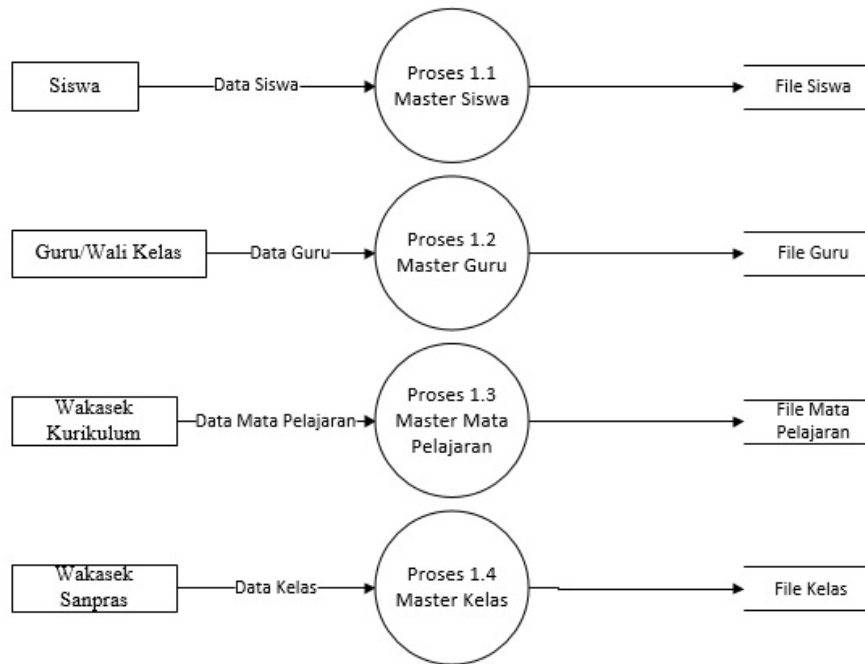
Siswa

Data Siswa

Proses 1.1
Master Siswa

File Siswa

Guru/Wali Kelas

Data Guru

Proses 1.2
Master Guru

File Guru

Wakasek
Kurikulum

Data Mata Pelajaran

Proses 1.3
Master Mata
Pelajaran

File Mata
Pelajaran

Wakasek
Sanpras

Data Kelas

Proses 1.4
Master Kelas

File Kelas